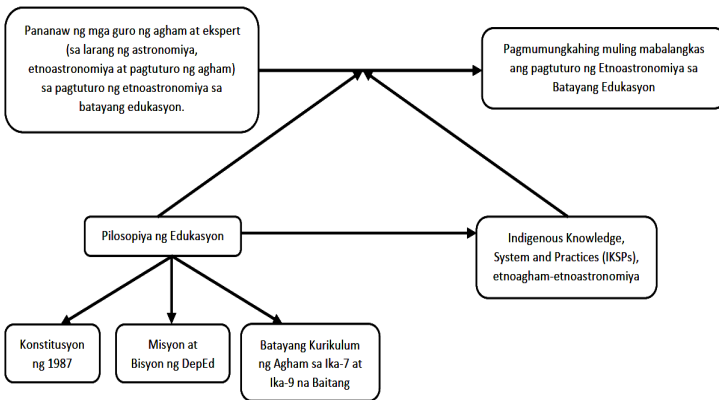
Pananaw ng mga guro ng agham at ekspert (sa larang ng astronomiya, etnoastronomiya at pagtuturo ng agham) sa pagtuturo ng etnoastronomiya sa batayang edukasyon.

Pagmumungkahing muling mabalangkas ang pagtuturo ng Etnoastronomiya sa Batayang Edukasyon

Pilosopiya ng Edukasyon

Indigenous Knowledge, System and Practices (IKSPs), etnoagham-etnoastronomiya

Konstitusyon ng 1987

Misyon at Bisyon ng DepEd

Batayang Kurikulum ng Agham sa Ika-7 at Ika-9 na Baitang